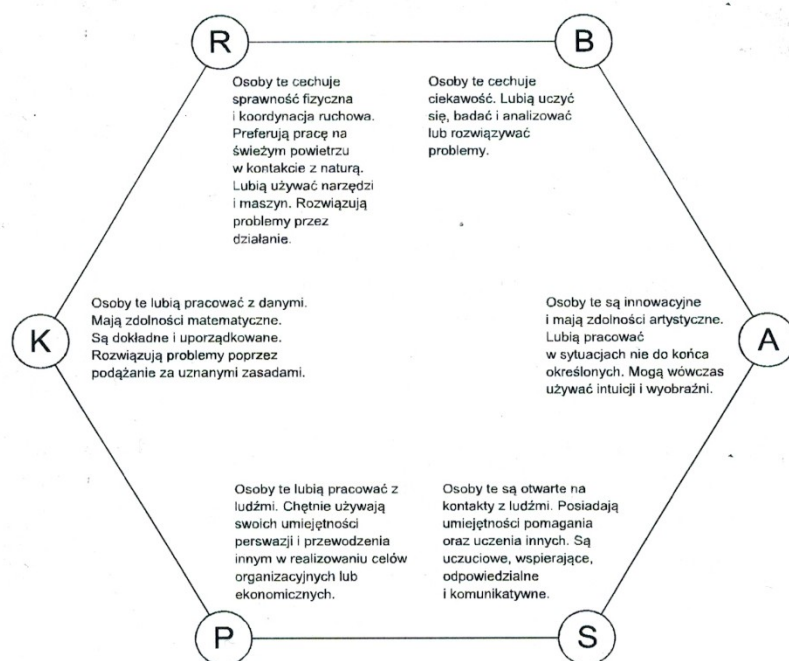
R

B

Osoby te cechuje sprawność fizyczna i koordynacja ruchowa. Preferują pracę na świeżym powietrzu w kontakcie z naturą. Lubią używać narzędzi i maszyn. Rozwiązują problemy przez działanie.

Osoby te cechuje ciekawość. Lubią uczyć się, badać i analizować lub rozwiązywać problemy.

K

Osoby te lubią pracować z danymi. Mają zdolności matematyczne. Są dokładne i uporządkowane. Rozwiązują problemy poprzez podążanie za uznanymi zasadami.

Osoby te są innowacyjne i mają zdolności artystyczne. Lubią pracować w sytuacjach nie do końca określonych. Mogą wówczas używać intuicji i wyobraźni.

A

Osoby te lubią pracować z ludźmi. Chętnie używają swoich umiejętności perswazji i przewodzenia innym w realizowaniu celów organizacyjnych lub ekonomicznych.

Osoby te są otwarte na kontakty z ludźmi. Posiadają umiejętności pomagania oraz uczenia innych. Są uczuciowe, wspierające, odpowiedzialne i komunikatywne.

P

S